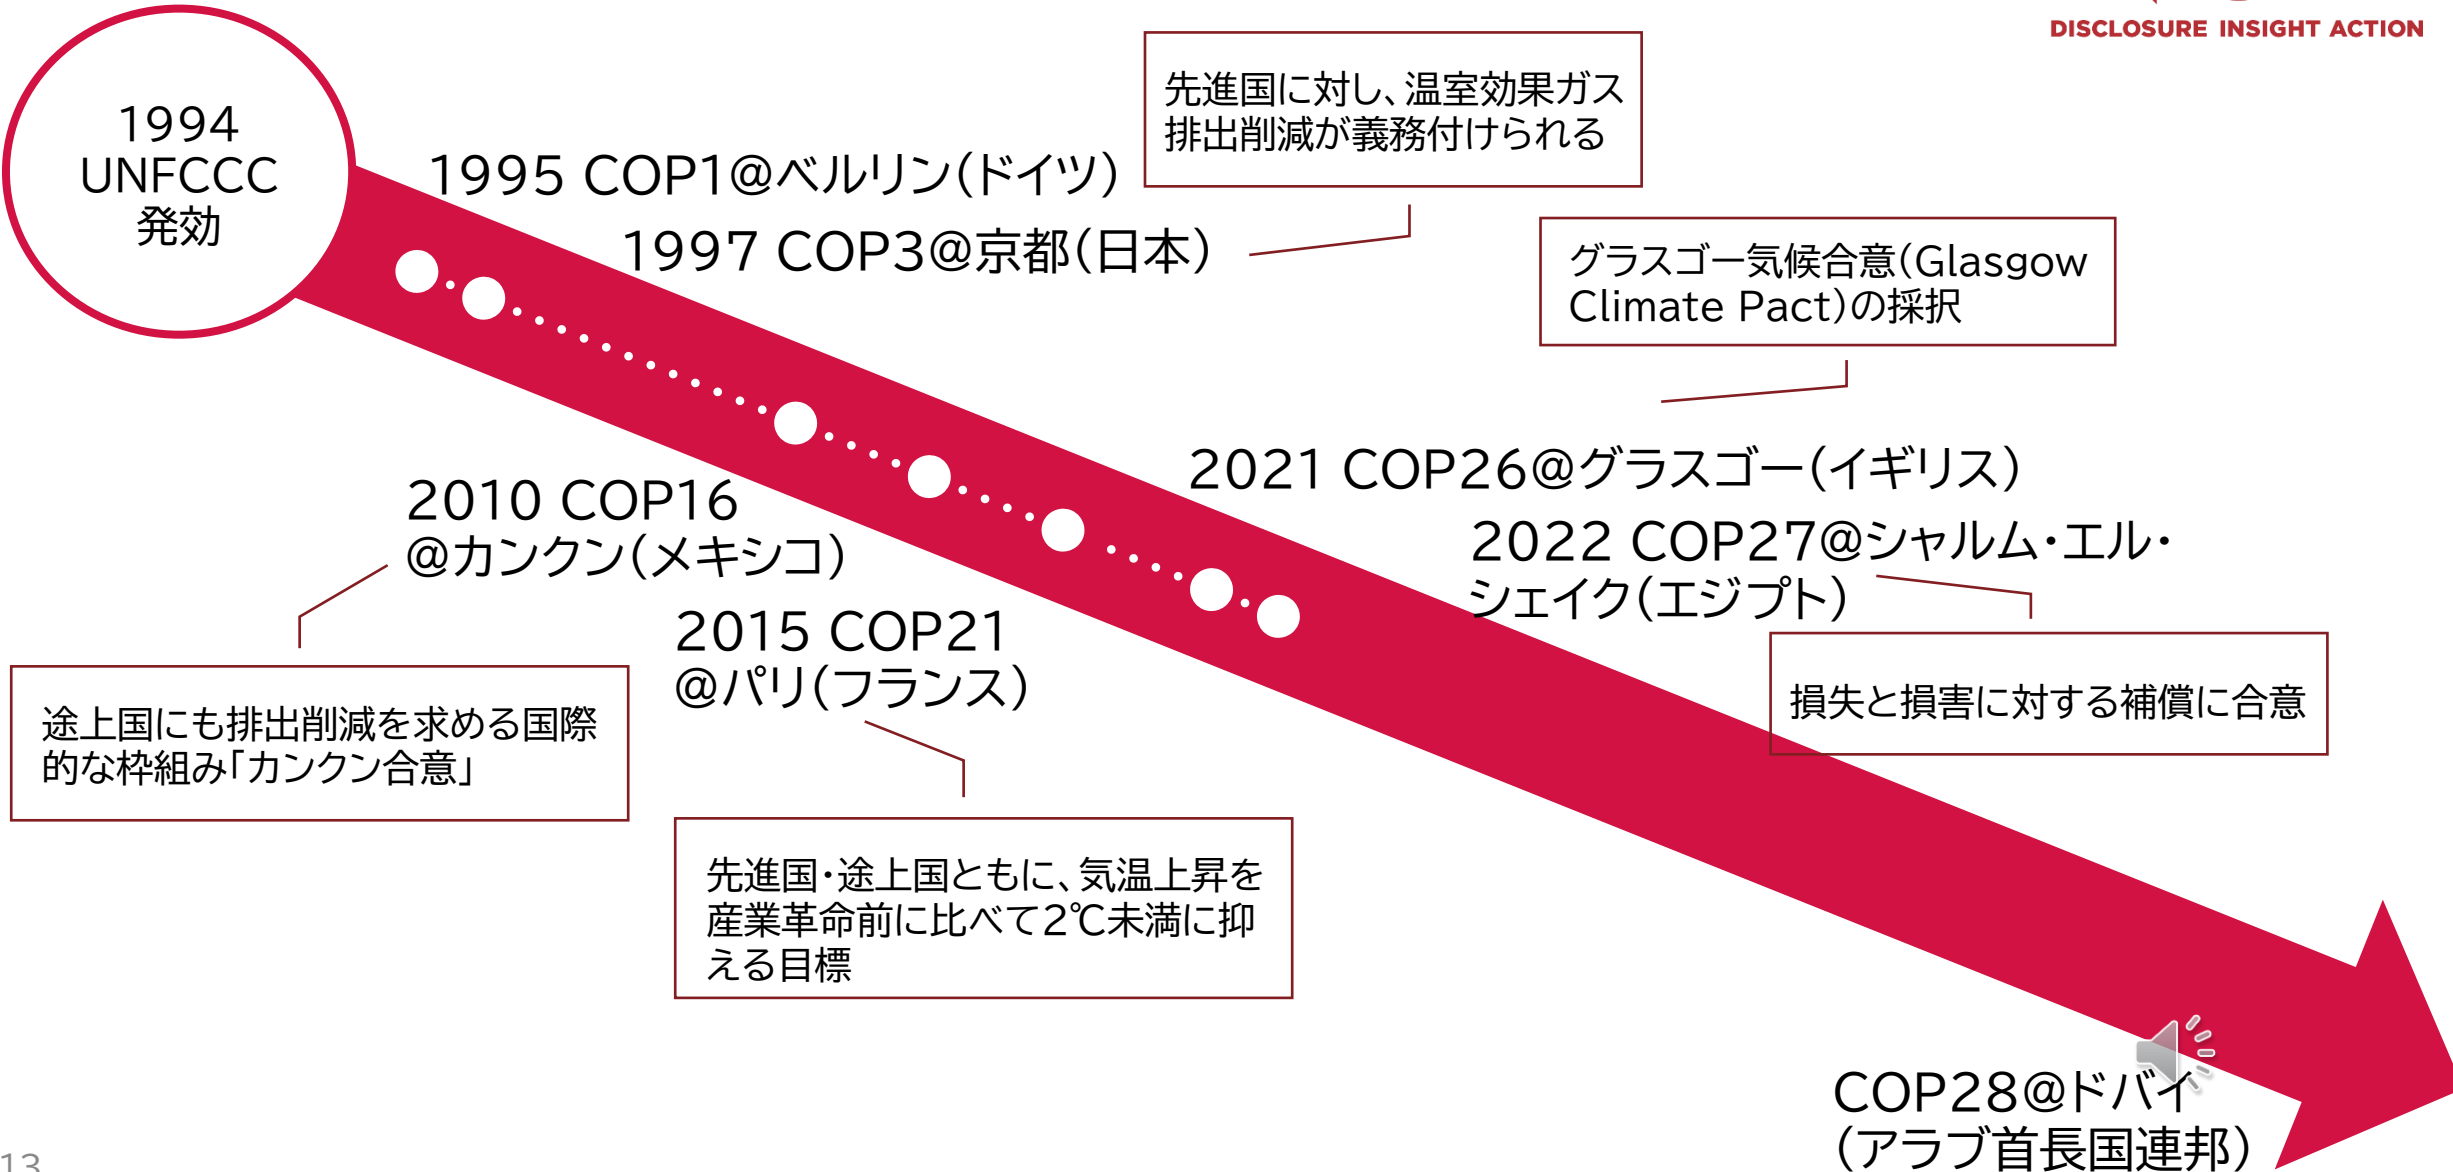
DISCLOSURE INSIGHT ACTION

1994
UNFCCC
発効

1995 COP1@ベルリン(ドイツ)

先進国に対し、温室効果ガス排出削減が義務付けられる

1997 COP3@京都(日本)

グラスゴー気候合意(Glasgow Climate Pact)の採択

2021 COP26@グラスゴー(イギリス)

2010 COP16
@カンクン(メキシコ)

2022 COP27@シャルム・エル・シェイク(エジプト)

2015 COP21
@パリ(フランス)

損失と損害に対する補償に合意

途上国にも排出削減を求める国際的な枠組み「カンクン合意」

先進国・途上国ともに、気温上昇を産業革命前に比べて2℃未満に抑える目標

COP28@ドバイ
(アラブ首長国連邦)

13